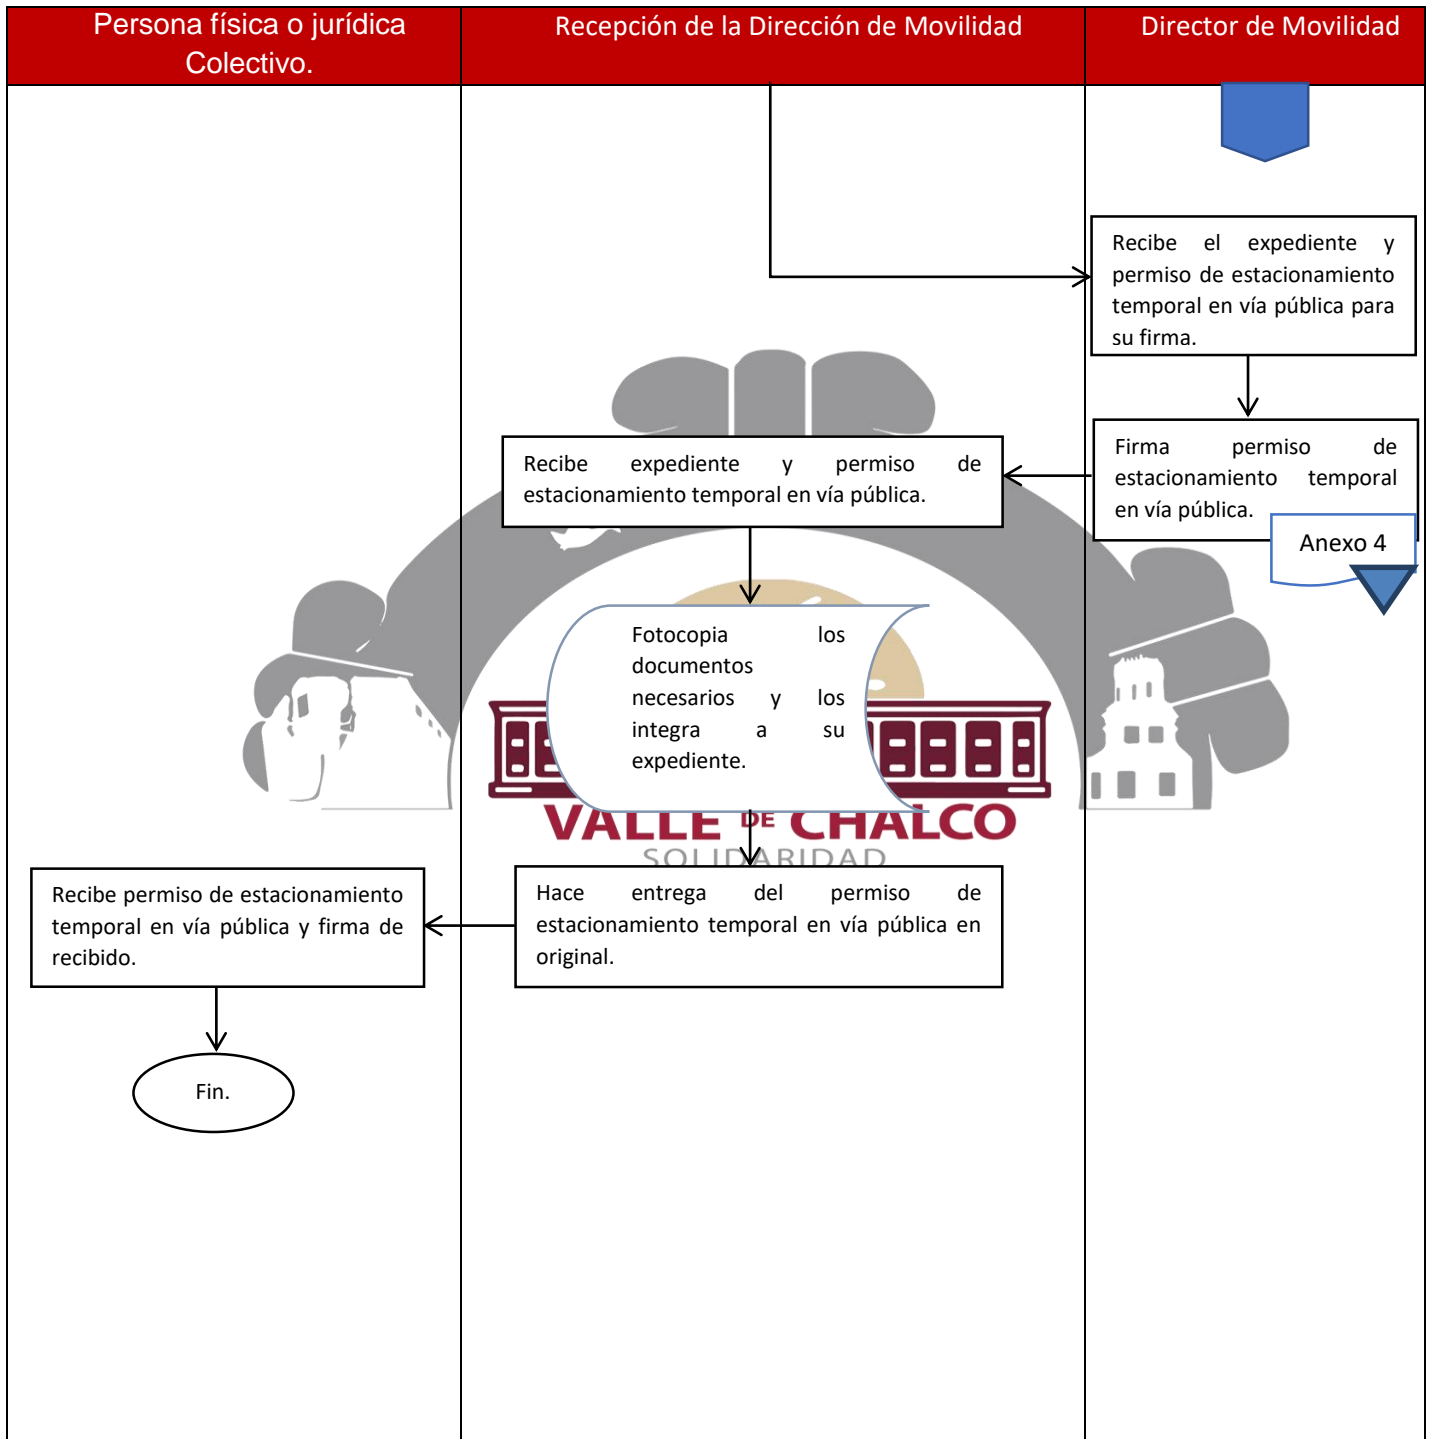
| Persona física o jurídica Colectivo. | Recepción de la Dirección de Movilidad | Director de Movilidad |
|---|---|---|

Recibe el expediente y permiso de estacionamiento temporal en vía pública para su firma.

Firma permiso de estacionamiento temporal en vía pública.

Anexo 4

Recibe expediente y permiso de estacionamiento temporal en vía pública.

Fotocopia los documentos necesarios y los integra a su expediente.

VALLE DE CHALCO
SOLIDARIDAD

Hace entrega del permiso de estacionamiento temporal en vía pública en original.

Recibe permiso de estacionamiento temporal en vía pública y firma de recibido.

Fin.